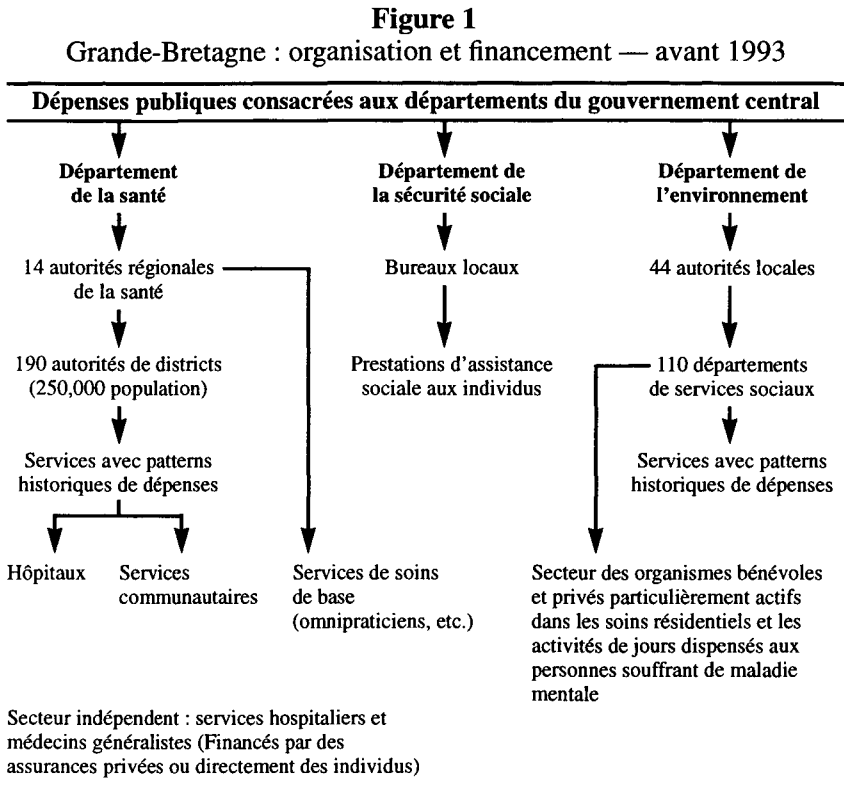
**Figure 1**
Grande-Bretagne : organisation et financement — avant 1993

**Dépenses publiques consacrées aux départements du gouvernement central**

**Département de la santé**

14 autorités régionales de la santé

190 autorités de districts (250,000 population)

Services avec patterns historiques de dépenses

Hôpitaux

Services communautaires

Services de soins de base (omnipraticiens, etc.)

**Département de la sécurité sociale**

Bureaux locaux

Prestations d'assistance sociale aux individus

**Département de l'environnement**

44 autorités locales

110 départements de services sociaux

Services avec patterns historiques de dépenses

Secteur des organismes bénévoles et privés particulièrement actifs dans les soins résidentiels et les activités de jours dispensés aux personnes souffrant de maladie mentale

Secteur indépendent : services hospitaliers et médecins généralistes (Financés par des assurances privées ou directement des individus)